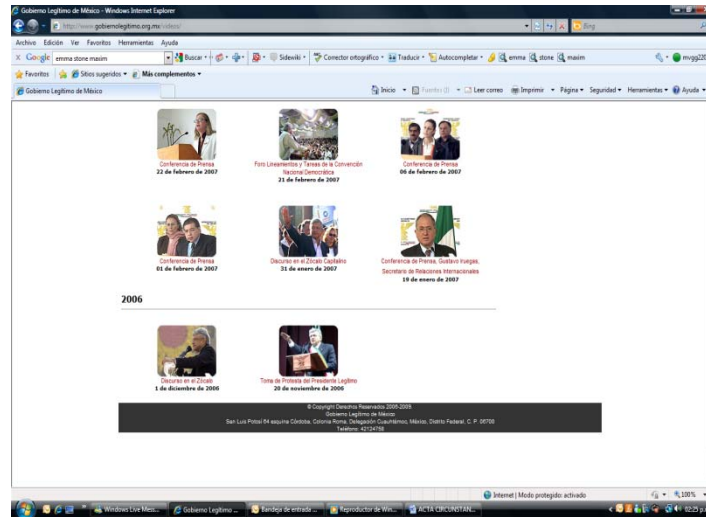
Gobierno Legítimo de México - Windows Internet Explorer

http://www.gobiernolegitimo.org.mx/videos/

Bing

Archivo Edición Ver Favoritos Herramientas Ayuda

Google emma stone masim

Buscar · Sidewiki · Corrector ortográfico · Traducir · Autocompletar · emma stone masim

mvgg220

Favoritos Sitios sugeridos · Más complementos ·

Gobierno Legítimo de México

Inicio · Fuentes (J) · Leer correo Imprimir · Página · Seguridad · Herramientas · Ayuda ·

Conferencia de Prensa
22 de febrero de 2007

Foro Lineamientos y Tareas de la Convención Nacional Democrática
21 de febrero de 2007

Conferencia de Prensa
06 de febrero de 2007

Conferencia de Prensa
01 de febrero de 2007

Discurso en el Zócalo Capitalino
31 de enero de 2007

Conferencia de Prensa, Gustavo Iruegas, Secretario de Relaciones Internacionales
19 de enero de 2007

2006

Discurso en el Zócalo
1 de diciembre de 2006

Toma de Protesta del Presidente Legítimo
20 de noviembre de 2006

© Copyright Derechos Reservados 2006-2009.
Gobierno Legítimo de México.
San Luis Potosí 64 esquina Córdoba, Colonia Roma, Delegación Cuauhtémoc, México, Distrito Federal, C. P. 06700
Teléfono: 42124758

Internet | Modo protegido: activado

100%

Windows Live Mess... Gobierno Legítimo ... Bandeja de entrada ... Reproductor de Win... ACTA CIRCUNSTAN...

02:25 p.